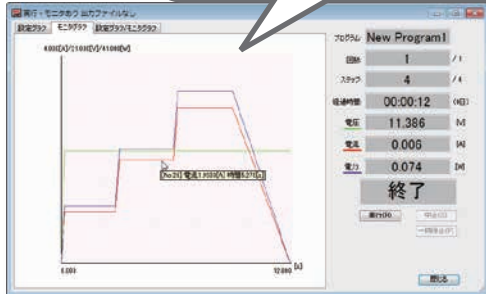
実行 : モニタあり 出力ファイルなし

設定グラフ | モニタグラフ | 設定グラフ/モニタグラフ

600[A]/210[V]/4100[W]

[No.25] 電流:1.9328[A] 時間:5.271[s]

0.000

12.000 [s]

プログラム New Program1

回数 1 / 1

ステップ 4 / 4

経過時間 00:00:12 [H:M:S]

電圧 11.386 [V]

電流 0.006 [A]

電力 0.074 [W]

終了

実行(X)

中止(C)

一時停止(P)

閉じる